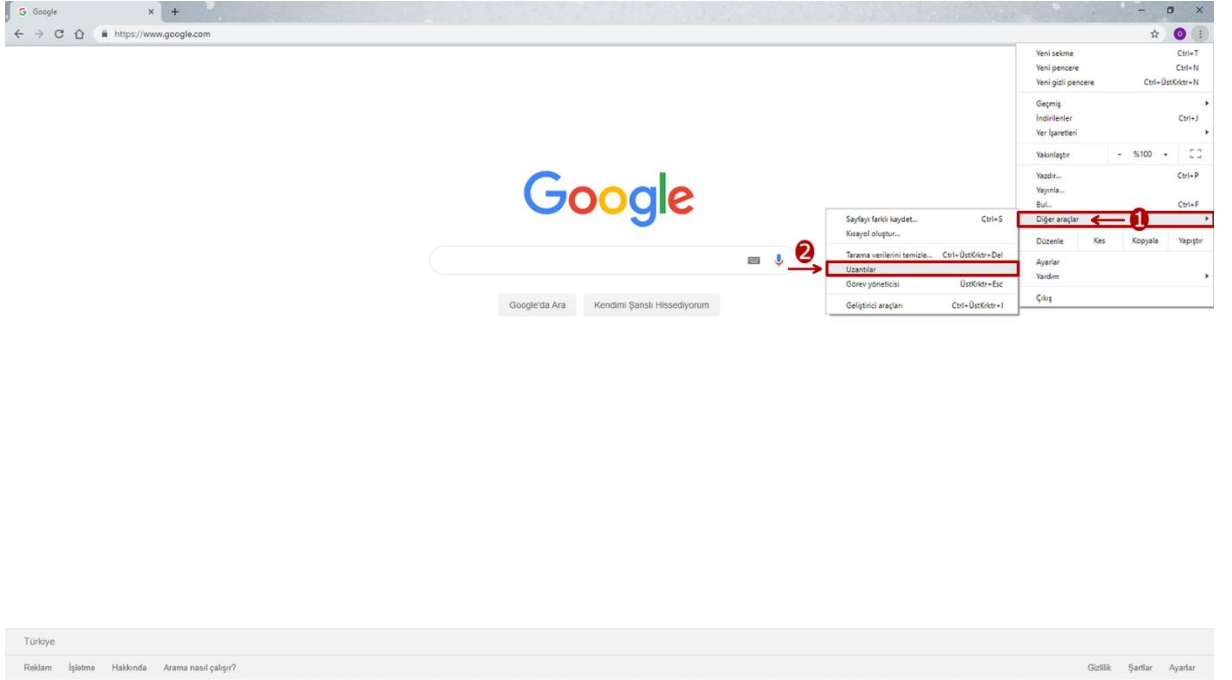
Google ×
https://www.google.com

Yeni sekme Ctrl+T
Yeni pencere Ctrl+N
Yeni gizli pencere Ctrl+ÜstKrktr+N
Geçmiş
İndirilenler Ctrl+J
Yer İşaretleri
Yakınlaştır – %100 +
Yazdır... Ctrl+P
Yayınla...
Bul... Ctrl+F
Diğer araçlar
Düzenle Kes Kopyala Yapıştır
Ayarlar
Yardım
Çıkış

1

Google

Sayfayı farklı kaydet... Ctrl+S
Kısayol oluştur...
Tarama verilerini temizle... Ctrl+ÜstKrktr+Del
Uzantılar
Görev yöneticisi ÜstKrktr+Esc
Geliştirici araçları Ctrl+ÜstKrktr+I

2

Google'da Ara Kendimi Şanslı Hissediyorum

Türkiye
Reklam İşletme Hakkında Arama nasıl çalışır?
Gizlilik Şartlar Ayarlar